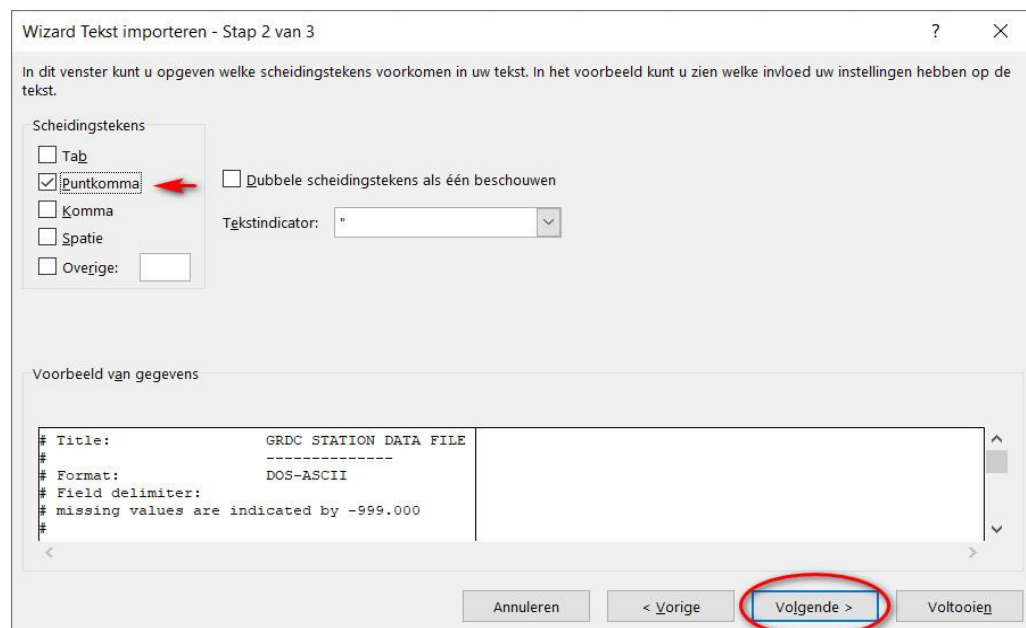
Wizard Tekst importeren - Stap 2 van 3

?

X

In dit venster kunt u opgeven welke scheidingstekens voorkomen in uw tekst. In het voorbeeld kunt u zien welke invloed uw instellingen hebben op de tekst.

Scheidingstekens

Tab

Puntkomma

Komma

Spatie

Overige:

Dubbele scheidingstekens als één beschouwen

Tekstindicator: "

Voorbeeld van gegevens

# Title: GRDC STATION DATA FILE
# --------------
# Format: DOS-ASCII
# Field delimiter:
# missing values are indicated by -999.000
#

Annuleren

< Vorige

Volgende >

Voltooien